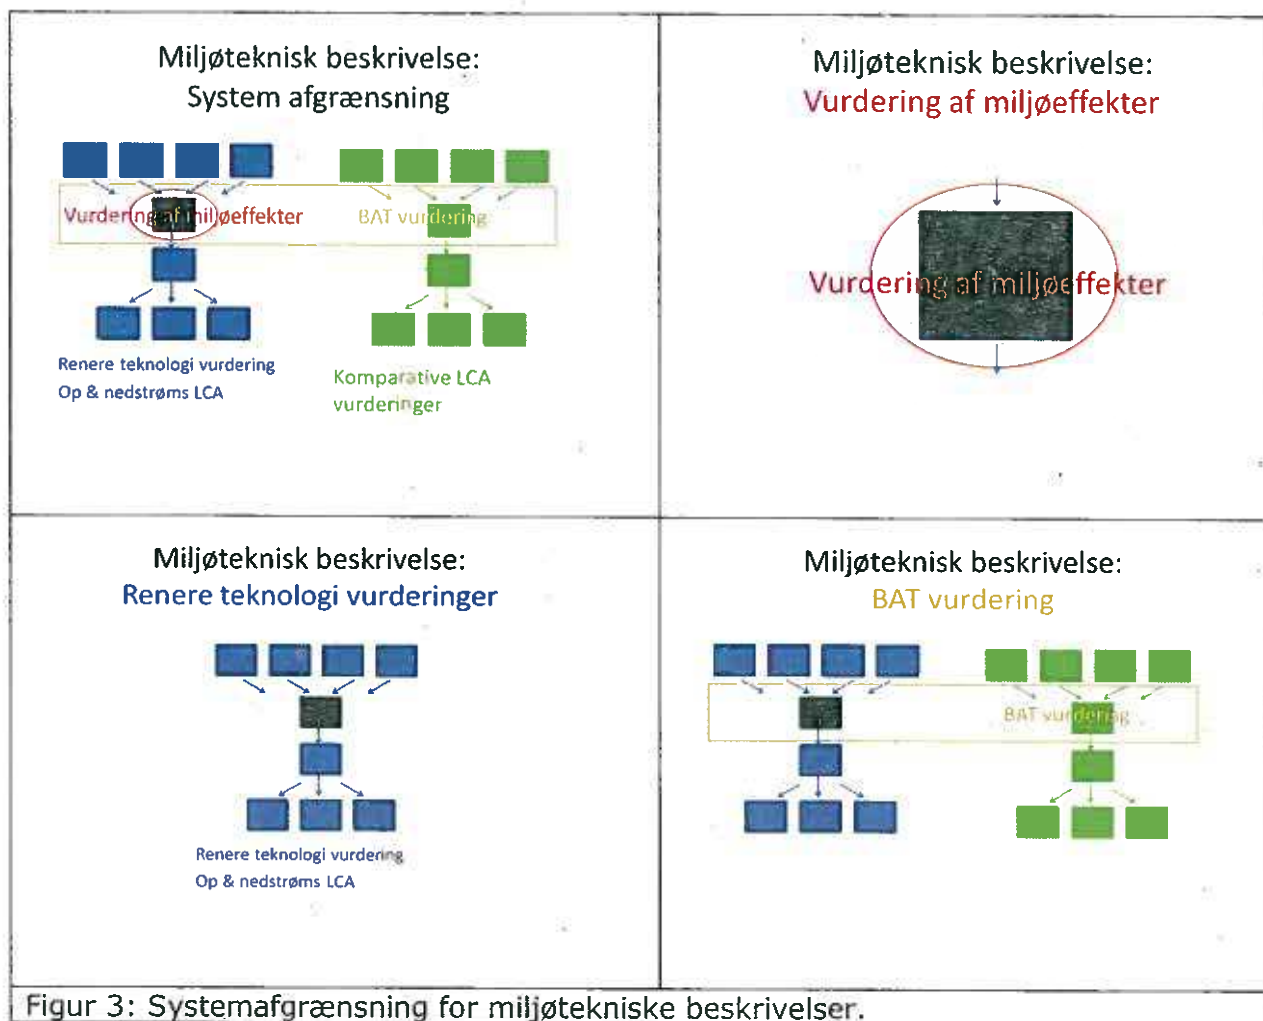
Miljøteknisk beskrivelse:
System afgrænsning

Vurdering af miljøeffekter

BAT vurdering

Renere teknologi vurdering
Op & nedstrøms LCA

Komparative LCA vurderinger

Miljøteknisk beskrivelse:
Vurdering af miljøeffekter

Vurdering af miljøeffekter

Miljøteknisk beskrivelse:
Renere teknologi vurderinger

Renere teknologi vurdering
Op & nedstrøms LCA

Miljøteknisk beskrivelse:
BAT vurdering

BAT vurdering

Figur 3: Systemafgrænsning for miljøtekniske beskrivelser.